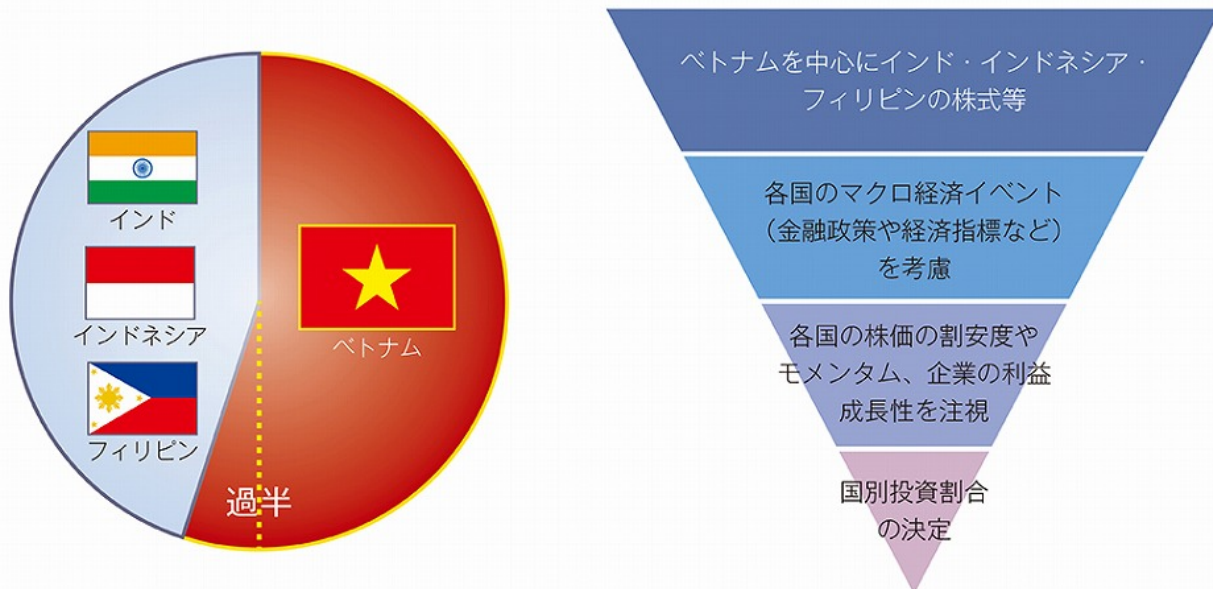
インド

インドネシア

フィリピン

ベトナム

過半

ベトナムを中心にインド・インドネシア・フィリピンの株式等

各国のマクロ経済イベント（金融政策や経済指標など）を考慮

各国の株価の割安度やモメンタム、企業の利益成長性を注視

国別投資割合の決定